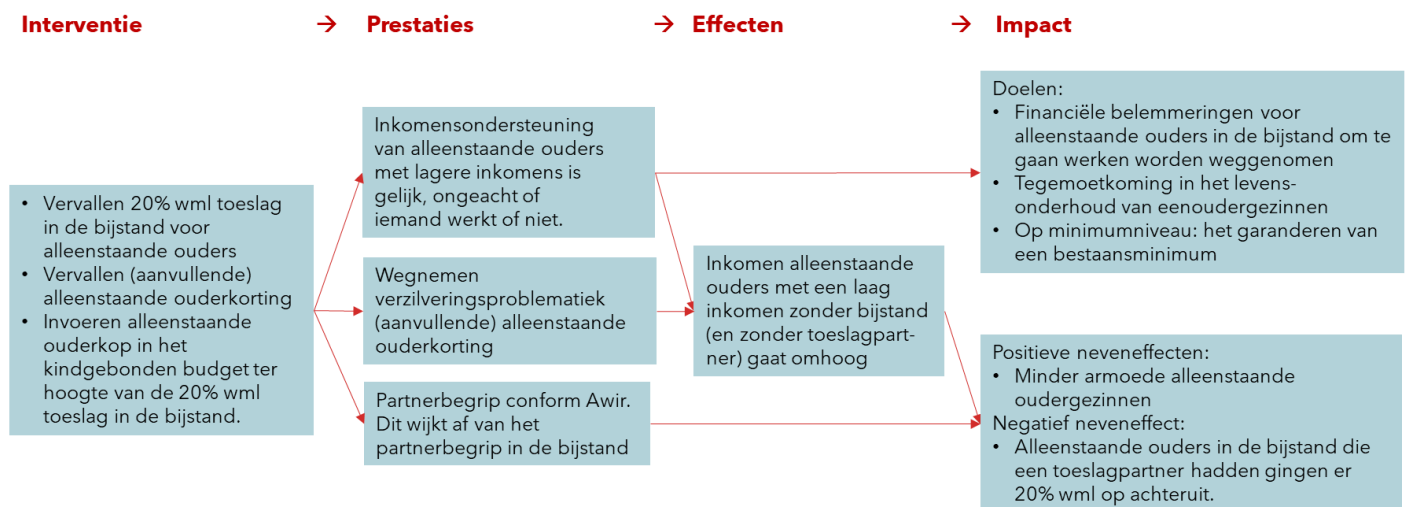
Interventie → Prestaties → Effecten → Impact

• Vervallen 20% wml toeslag in de bijstand voor alleenstaande ouders
• Vervallen (aanvullende) alleenstaande ouderkorting
• Invoeren alleenstaande ouderkop in het kindgebonden budget ter hoogte van de 20% wml toeslag in de bijstand.

Inkomensondersteuning van alleenstaande ouders met lagere inkomens is gelijk, ongeacht of iemand werkt of niet.

Wegnemen verzilveringsproblematiek (aanvullende) alleenstaande ouderkorting

Partnerbegrip conform Awir. Dit wijkt af van het partnerbegrip in de bijstand

Inkomen alleenstaande ouders met een laag inkomen zonder bijstand (en zonder toeslagpartner) gaat omhoog

Doelen:
• Financiële belemmeringen voor alleenstaande ouders in de bijstand om te gaan werken worden weggenomen
• Tegemoetkoming in het levensonderhoud van eenoudergezinnen
• Op minimumniveau: het garanderen van een bestaansminimum

Positieve neveneffecten:
• Minder armoede alleenstaande oudergezinnen
Negatief neveneffect:
• Alleenstaande ouders in de bijstand die een toeslagpartner hadden gingen er 20% wml op achteruit.